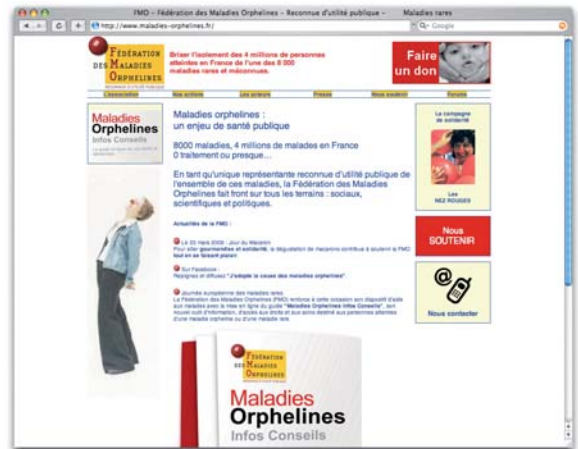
FMO - Fédération des Maladies Orphelines - Reconnue d'utilité publique - Maladies rares

http://www.maladies-orphelines.fr/

Q- Google

Fédération des Maladies Orphelines

Briser l'isolement des 4 millions de personnes atteintes en France de l'une des 8 000 maladies rares et méconnues.

Faire un don

L'association | Nos actions | Les acteurs | Presse | Nous soutenir | Forums

Maladies Orphelines Infos Conseils

Maladies orphelines : un enjeu de santé publique

8000 maladies, 4 millions de malades en France
0 traitement ou presque...

En tant qu'unique représentante reconnue d'utilité publique de l'ensemble de ces maladies, la Fédération des Maladies Orphelines fait front sur tous les terrains : sociaux, scientifiques et politiques.

Actualités de la FMO :

Le 25 mars 2009 : Jour du Macaron
Pour allier gourmandise et solidarité, la dégustation de macarons contribue à soutenir la FMO tout en se faisant plaisir

Sur Facebook :
Rejoignez et diffusez "J'adopte la cause des maladies orphelines"

Journée européenne des maladies rares
La Fédération des Maladies Orphelines (FMO) renforce à cette occasion son dispositif d'aide aux malades avec la mise en ligne du guide "Maladies Orphelines Infos Conseils", son nouvel outil d'information, d'accès aux droits et aux soins destiné aux personnes atteintes d'une maladie orpheline ou d'une maladie rare.

La campagne de solidarité

Les NEZ ROUGES

Nous SOUTENIR

Nous contacter

Fédération des Maladies Orphelines

Maladies Orphelines
Infos Conseils